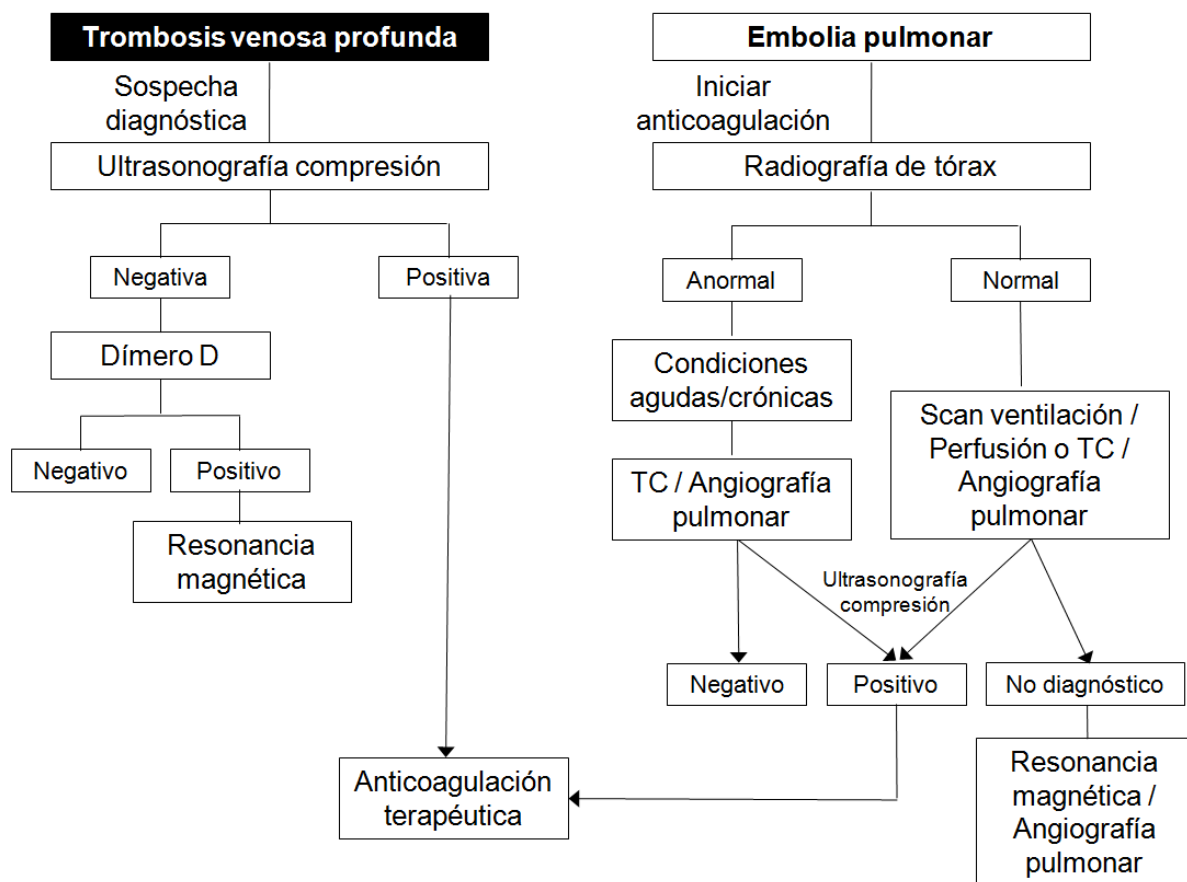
Trombosis venosa profunda

Sospecha diagnóstica

Ultrasonografía compresión

Negativa

Positiva

Dímero D

Negativo

Positivo

Resonancia magnética

Embolia pulmonar

Iniciar anticoagulación

Radiografía de tórax

Anormal

Normal

Condiciones agudas/crónicas

TC / Angiografía pulmonar

Scan ventilación / Perfusión o TC / Angiografía pulmonar

Ultrasonografía compresión

Negativo

Positivo

No diagnóstico

Anticoagulación terapéutica

Resonancia magnética / Angiografía pulmonar